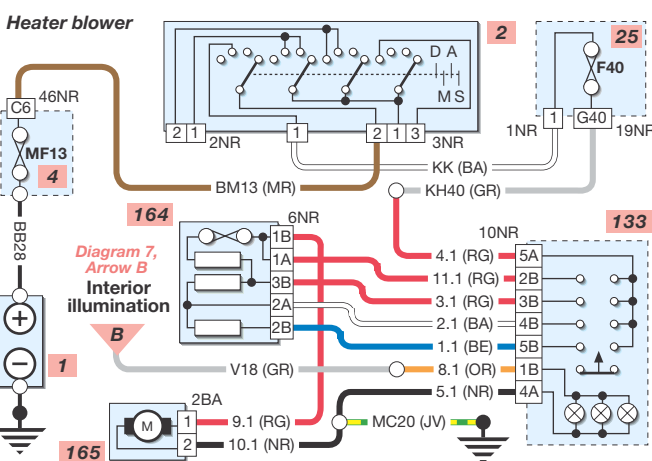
Heater blower

2

D A

M S

25

F40

2 1 2NR

1

2 1 3 3NR

1NR 1 G40 19NR

C6 46NR

MF13

4

KK (BA)

BM13 (MR)

KH40 (GR)

BB28

164

6NR

1B

1A

3B

2A

2B

10NR

133

4.1 (RG) 5A

11.1 (RG) 2B

3.1 (RG) 3B

2.1 (BA) 4B

1.1 (BE) 5B

8.1 (OR) 1B

5.1 (NR) 4A

Diagram 7, Arrow B

Interior illumination

B

V18 (GR)

1

2BA

M

1 9.1 (RG)

2 10.1 (NR)

MC20 (JV)

165